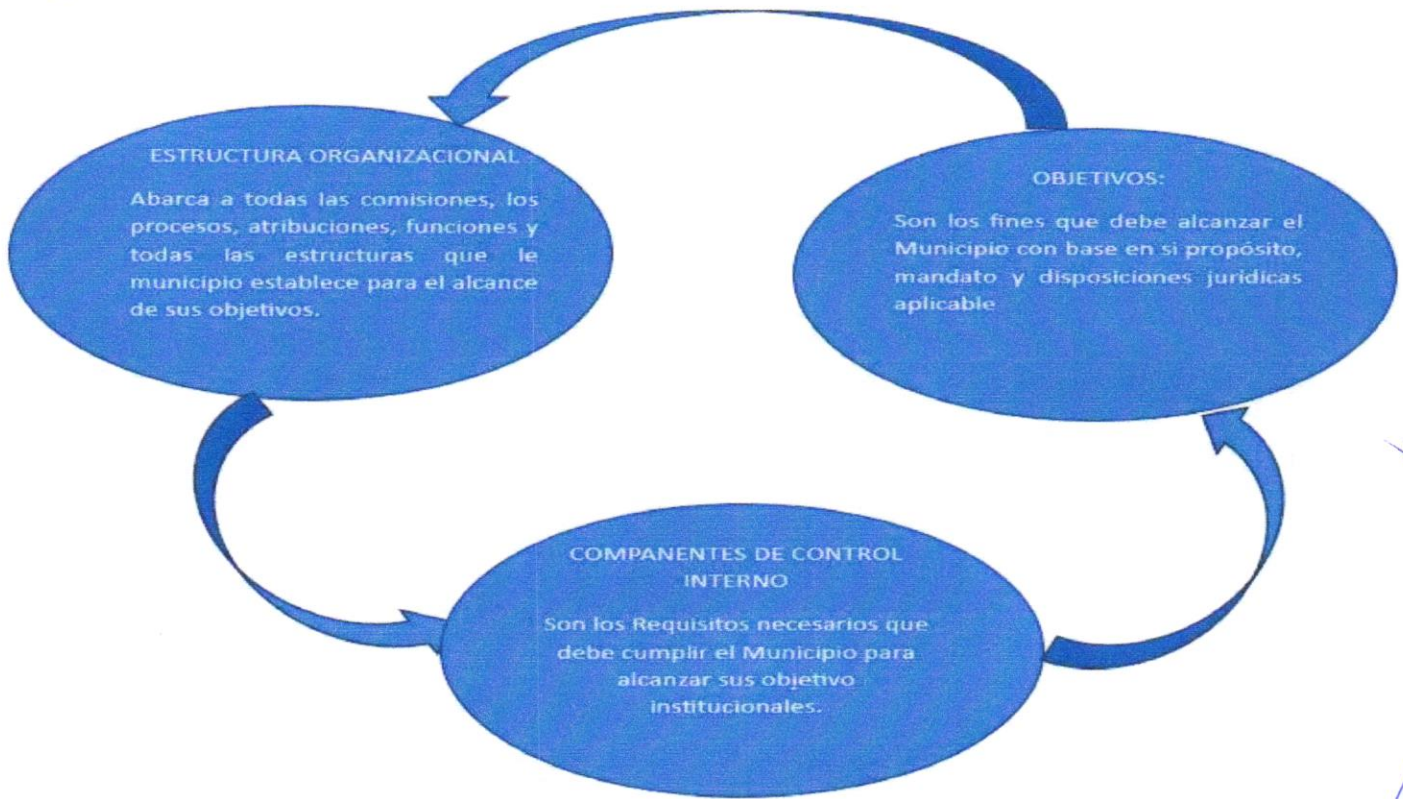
ESTRUCTURA ORGANIZACIONAL

Abarca a todas las comisiones, los procesos, atribuciones, funciones y todas las estructuras que le municipio establece para el alcance de sus objetivos.

OBJETIVOS:

Son los fines que debe alcanzar el Municipio con base en si propósito, mandato y disposiciones jurídicas aplicable

COMPANENTES DE CONTROL INTERNO

Son los Requisitos necesarios que debe cumplir el Municipio para alcanzar sus objetivo institucionales.